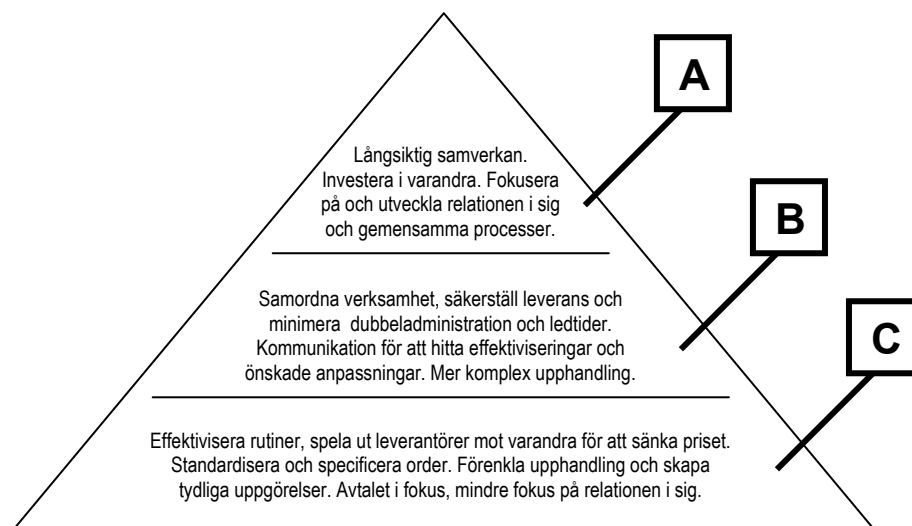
A

Långsiktig samverkan. Investera i varandra. Fokusera på och utveckla relationen i sig och gemensamma processer.

B

Samordna verksamhet, säkerställ leverans och minimera dubbeladministration och ledtider. Kommunikation för att hitta effektiviseringar och önskade anpassningar. Mer komplex upphandling.

C

Effektivisera rutiner, spela ut leverantörer mot varandra för att sänka priset. Standardisera och specificera order. Förenkla upphandling och skapa tydliga uppgörelser. Avtalet i fokus, mindre fokus på relationen i sig.